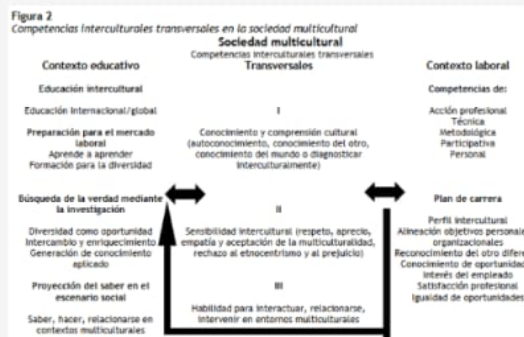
Figura 2
Competencias interculturales transversales en la sociedad multicultural

Sociedad multicultural
Competencias interculturales transversales

Contexto educativo

Educación intercultural

Educación internacional/global

Preparación para el mercado laboral
Aprende a aprender
Formación para la diversidad

Búsqueda de la verdad mediante la investigación

Diversidad como oportunidad
Intercambio y enriquecimiento
Generación de conocimiento aplicado

Proyección del saber en el escenario social

Saber, hacer, relacionarse en contextos multiculturales

Transversales

I

Conocimiento y comprensión cultural (autoconocimiento, conocimiento del otro, conocimiento del mundo o diagnosticar interculturalmente)

II

Sensibilidad intercultural (respeto, aprecio, empatía y aceptación de la multiculturalidad, rechazo al etnocentrismo y al prejuicio)

III

Habilidad para interactuar, relacionarse, intervenir en entornos multiculturales

Contexto laboral

Competencias de:

Acción profesional
Técnica
Metodológica
Participativa
Personal

Plan de carrera

Perfil intercultural
Alineación objetivos personal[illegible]
organizacionales
Reconocimiento del otro difere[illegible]
Conocimiento de oportunidad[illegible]
Interés del empleado
Satisfacción profesional
Igualdad de oportunidades